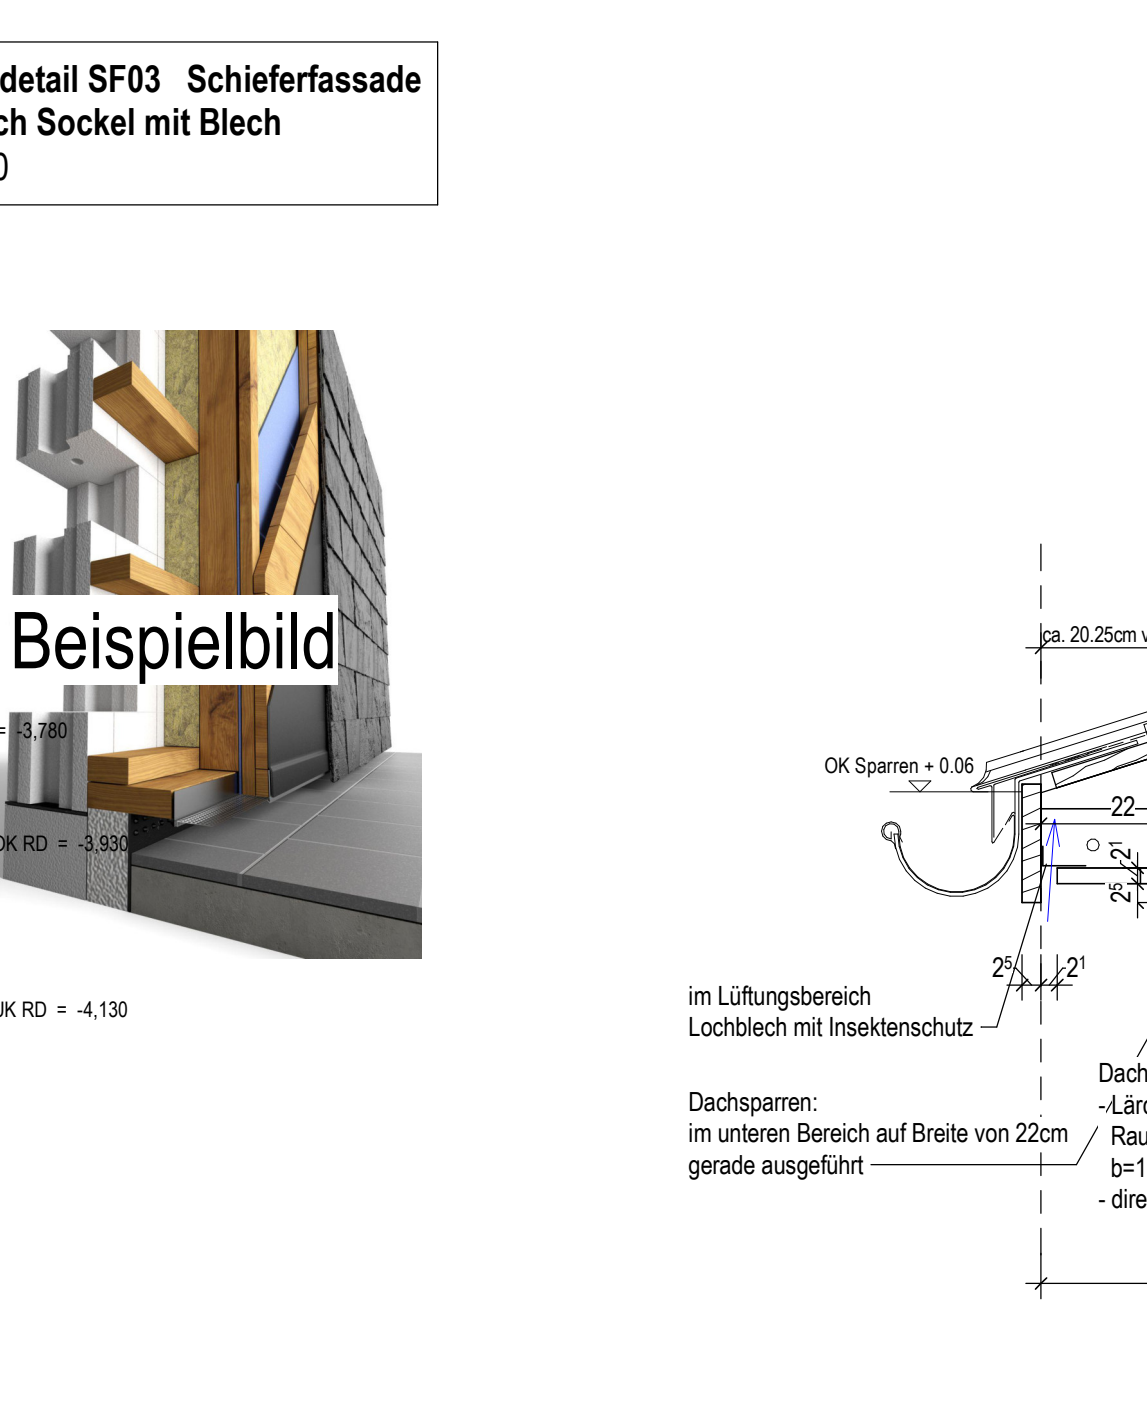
detail SF03 Schieferfassade
ch Sockel mit Blech
0

Beispielbild

= -3,780

OK RD = -3,930

UK RD = -4,130

ca. 20.25cm v

OK Sparren + 0.06

22

$2^1$

$2^5$

$2^5$

$2^1$

im Lüftungsbereich
Lochblech mit Insektenschutz

Dachsparren:
im unteren Bereich auf Breite von 22cm
gerade ausgeführt

Dach
- Lärc
Rau
b=1
- dire